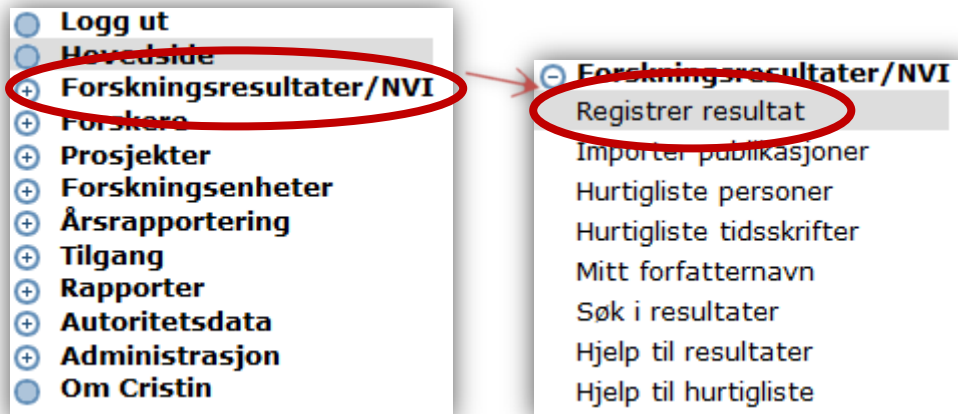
Logg ut
Hovedside
Forskningsresultater/NVI
Forskere
Prosjekter
Forskningsenheter
Årsrapportering
Tilgang
Rapporter
Autoritetsdata
Administrasjon
Om Cristin

Forskningsresultater/NVI
Registrer resultat
Importer publikasjoner
Hurtigliste personer
Hurtigliste tidsskrifter
Mitt forfatternavn
Søk i resultater
Hjelp til resultater
Hjelp til hurtigliste